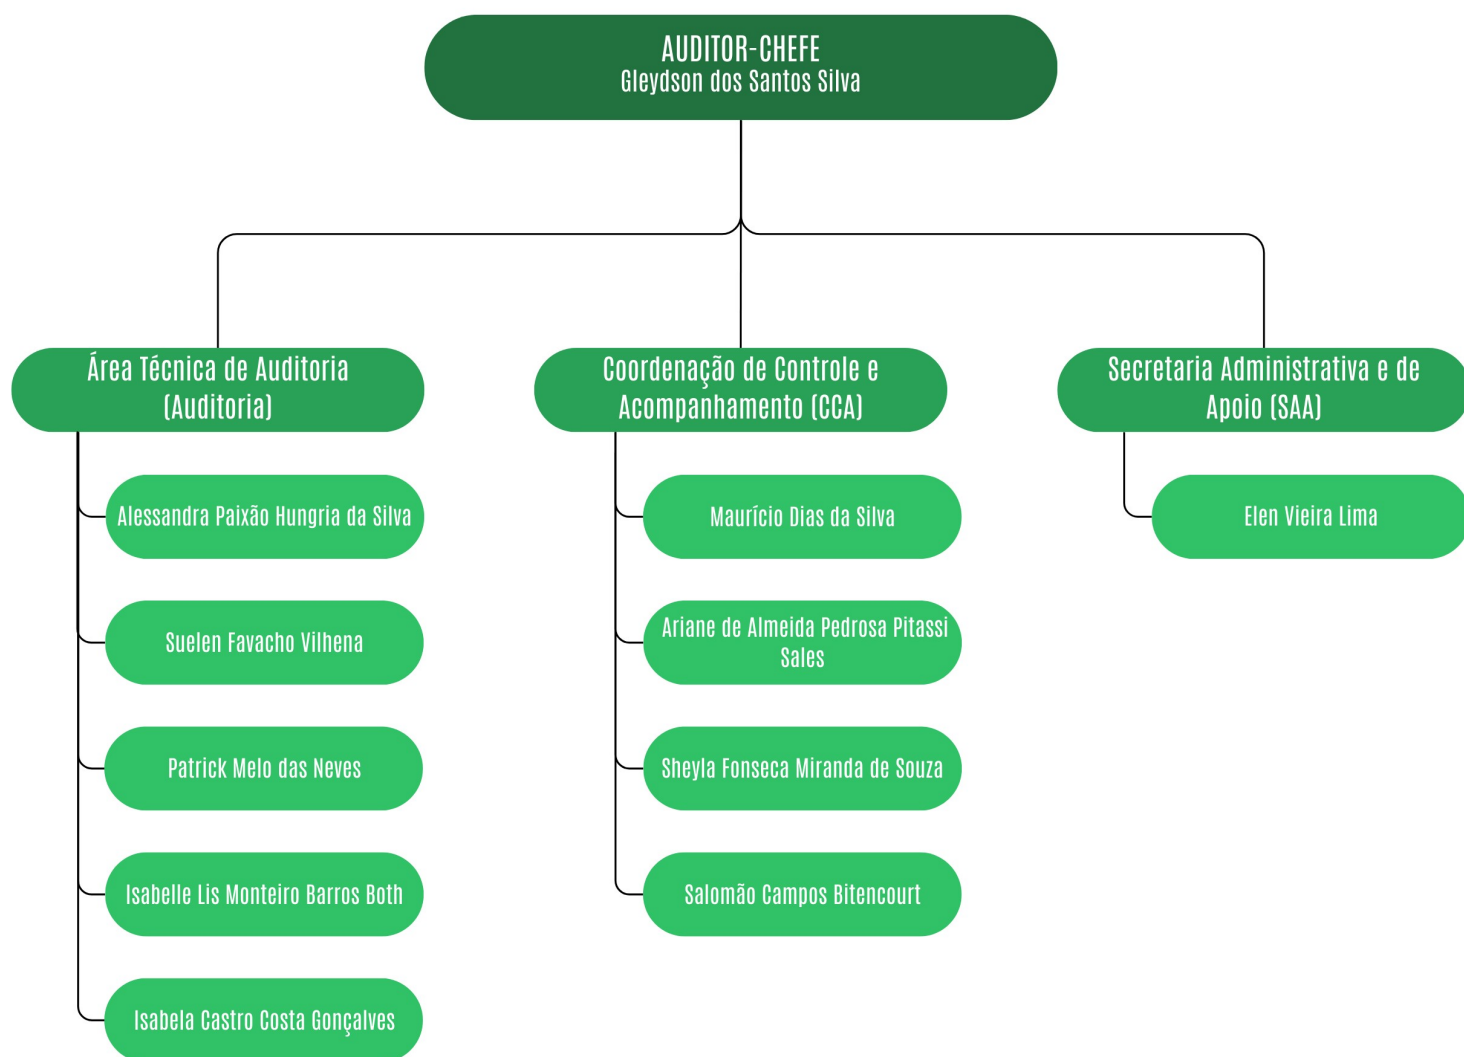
AUDITOR-CHEFE
Gleydson dos Santos Silva

Área Técnica de Auditoria (Auditoria)

Alessandra Paixão Hungria da Silva

Suelen Favacho Vilhena

Patrick Melo das Neves

Isabelle Lis Monteiro Barros Both

Isabela Castro Costa Gonçalves

Coordenação de Controle e Acompanhamento (CCA)

Maurício Dias da Silva

Ariane de Almeida Pedrosa Pitassi Sales

Sheyla Fonseca Miranda de Souza

Salomão Campos Bitencourt

Secretaria Administrativa e de Apoio (SAA)

Elen Vieira Lima